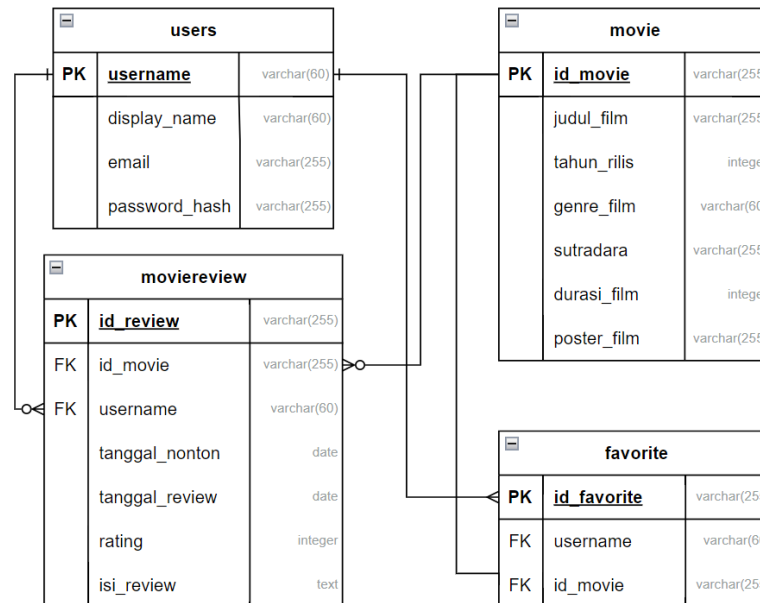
users

| PK | username | varchar(60) |
|---|---|---|
| | display_name | varchar(60) |
| | email | varchar(255) |
| | password_hash | varchar(255) |

movie

| PK | id_movie | varchar(25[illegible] |
|---|---|---|
| | judul_film | varchar(25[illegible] |
| | tahun_rilis | intege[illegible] |
| | genre_film | varchar(60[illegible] |
| | sutradara | varchar(25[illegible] |
| | durasi_film | intege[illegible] |
| | poster_film | varchar(25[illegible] |

moviereview

| PK | id_review | varchar(255) |
|---|---|---|
| FK | id_movie | varchar(255) |
| FK | username | varchar(60) |
| | tanggal_nonton | date |
| | tanggal_review | date |
| | rating | integer |
| | isi_review | text |

favorite

| PK | id_favorite | varchar(25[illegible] |
|---|---|---|
| FK | username | varchar(6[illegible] |
| FK | id_movie | varchar(25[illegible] |